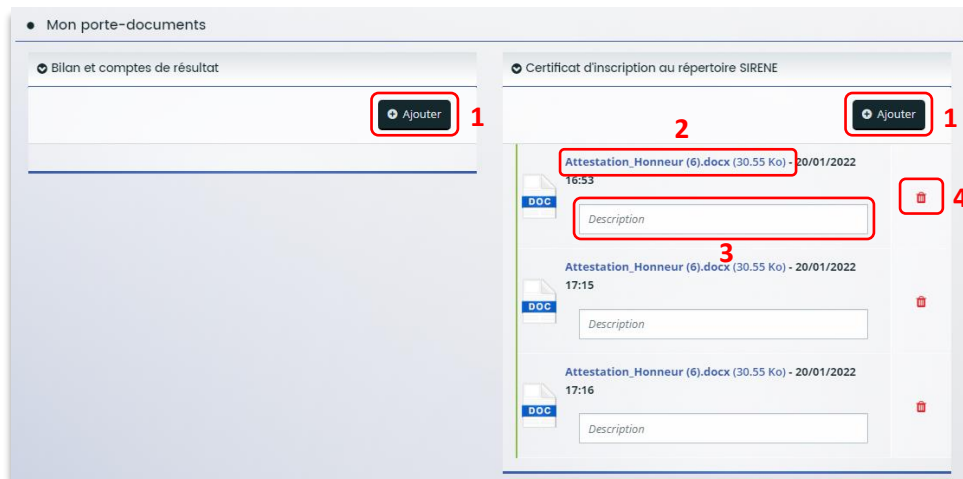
• Mon porte-documents

Bilan et comptes de résultat

Ajouter 1

Certificat d'inscription au répertoire SIRENE

Ajouter 1

2

DOC

Attestation_Honneur (6).docx (30.55 Ko) - 20/01/2022 16:53

Description

3

4

DOC

Attestation_Honneur (6).docx (30.55 Ko) - 20/01/2022 17:15

Description

DOC

Attestation_Honneur (6).docx (30.55 Ko) - 20/01/2022 17:16

Description